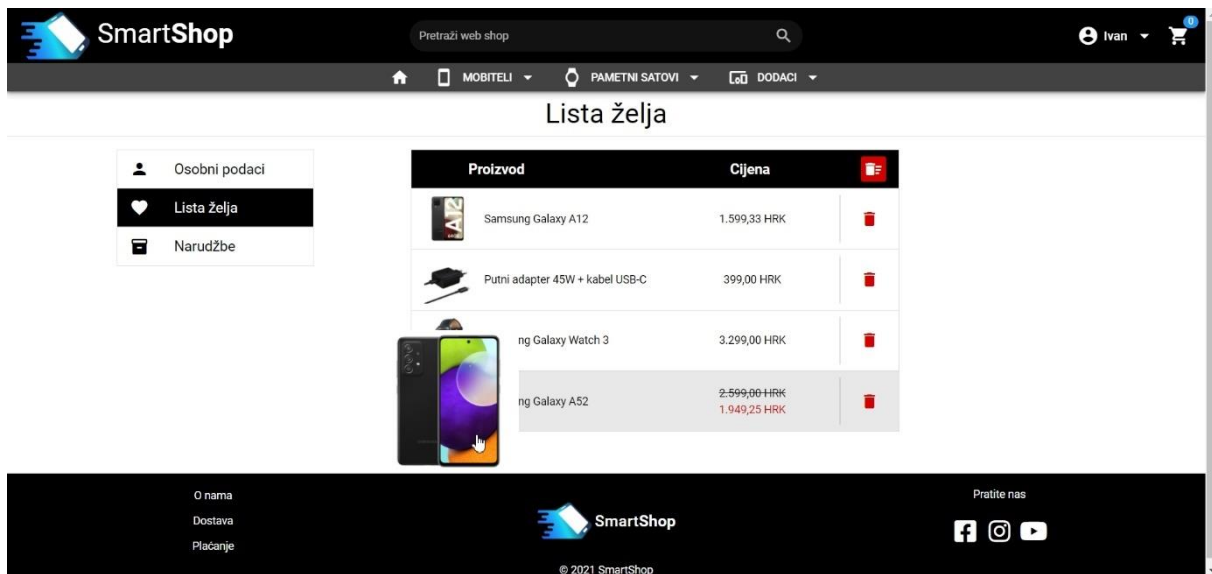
SmartShop

Pretraži web shop

Ivan

0

MOBITELI PAMETNI SATOVI DODACI

Lista želja

Osobni podaci
Lista želja
Narudžbe

| Proizvod | Cijena | |
|---|---|---|
| Samsung Galaxy A12 | 1.599,33 HRK | |
| Putni adapter 45W + kabel USB-C | 399,00 HRK | |
| ng Galaxy Watch 3 | 3.299,00 HRK | |
| ng Galaxy A52 | ~~2.599,00 HRK~~ 1.949,25 HRK | |

O nama
Dostava
Plaćanje

SmartShop

© 2021 SmartShop

Pratite nas